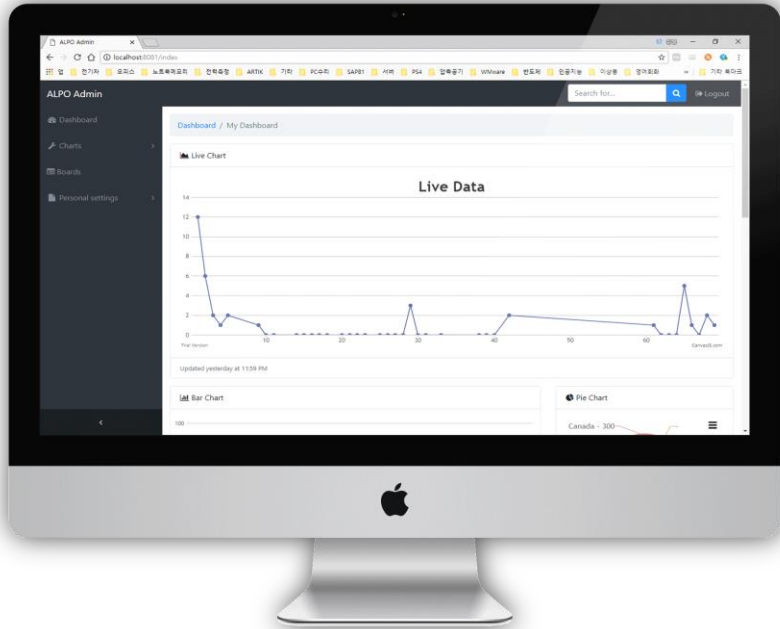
ALPO Admin ×

localhost:8081/index

앱 | 전기차 | 오피스 | 노트북관리 | 전력측정 | ARTIK | 기타 | PC수리 | SAP81 | 서버 | PS4 | 압축공기 | VMware | 반도체 | 인공지능 | 이상형 | 영어회화 | 기타 북마크

ALPO Admin

Search for...

Logout

Dashboard

Charts

Boards

Personal settings

Dashboard / My Dashboard

Live Chart

Live Data

14

12

10

8

6

4

2

0

10

20

30

40

50

60

Trial Version

CanvasJS.com

Updated yesterday at 11:59 PM

Bar Chart

100

Pie Chart

Canada - 300